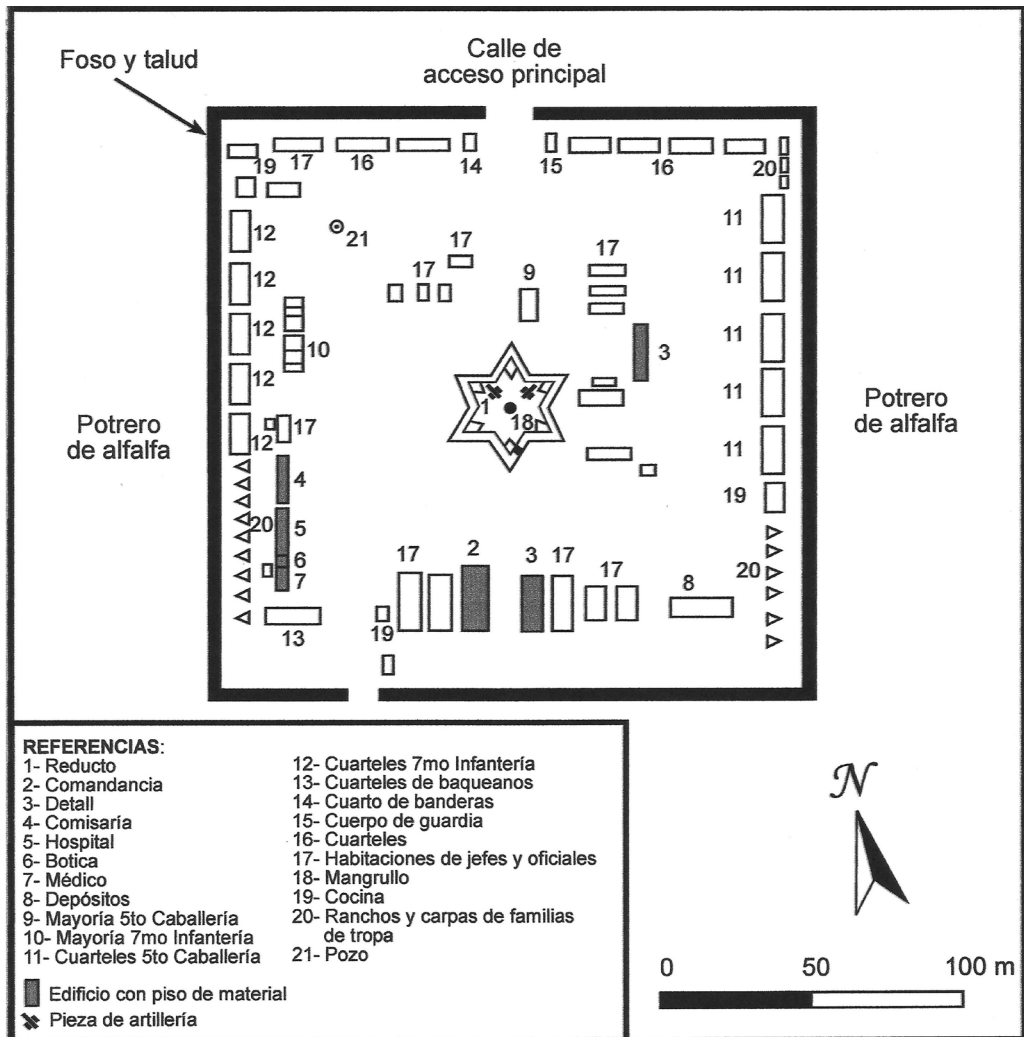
Foso y talud

Calle de acceso principal

19 17 16 14 15 16 20

12 21 17 17 9 17 11

12 11

12 10 3 11

12 1 18 11

Potrero de alfalfa 12 17 Potrero de alfalfa

4 11

20 5 19

6 17 2 3 17 17 8 20

7

13 19

REFERENCIAS:
1- Reducto
2- Comandancia
3- Detall
4- Comisaría
5- Hospital
6- Botica
7- Médico
8- Depósitos
9- Mayoría 5to Caballería
10- Mayoría 7mo Infantería
11- Cuarteles 5to Caballería
12- Cuarteles 7mo Infantería
13- Cuarteles de baqueanos
14- Cuarto de banderas
15- Cuerpo de guardia
16- Cuarteles
17- Habitaciones de jefes y oficiales
18- Mangrullo
19- Cocina
20- Ranchos y carpas de familias de tropa
21- Pozo

Edificio con piso de material
Pieza de artillería

N

0 50 100 m